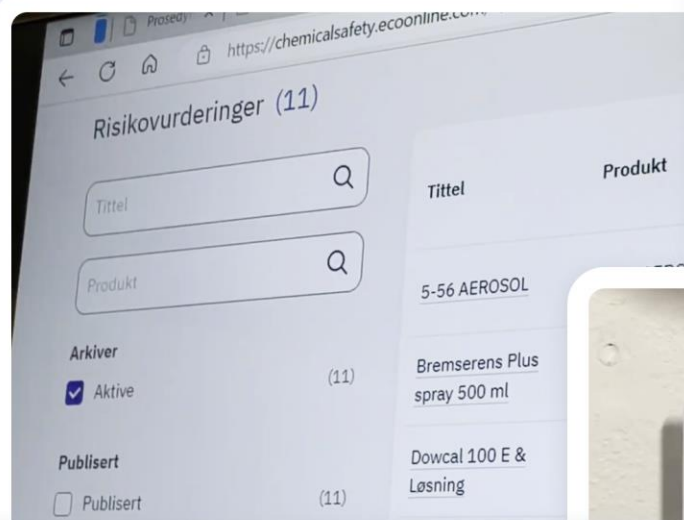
Prosedy

https://chemicalsafety.ecoonline.com

Risikovurderinger (11)

Tittel

Produkt

Arkiver

Aktive (11)

Publisert

Publisert (11)

Tittel

Produkt

5-56 AEROSOL

Bremserens Plus spray 500 ml

Dowcal 100 E & Løsning